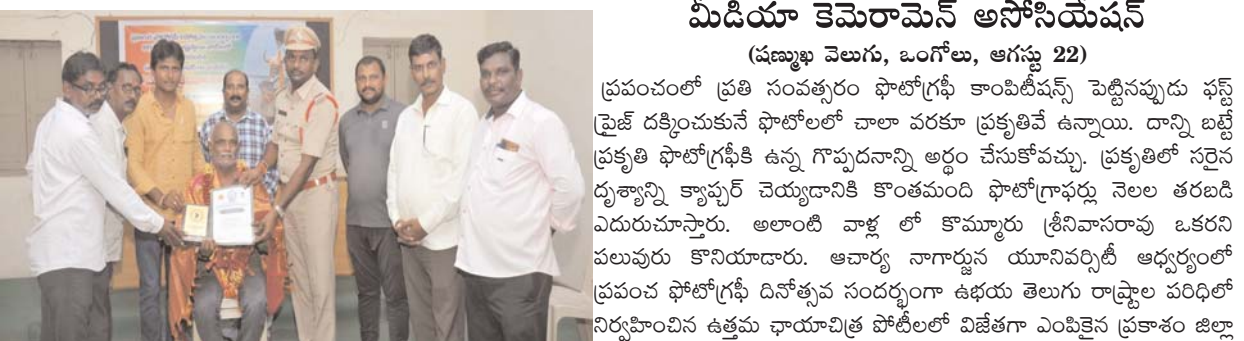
మీడియా కెమెరామెన్ అసోసియేషన్

(షణ్ముఖ వెలుగు, ఒంగోలు, ఆగస్టు 22)

ప్రపంచంలో ప్రతి సంవత్సరం ఫొటోగ్రఫీ కాంపిటీషన్స్ పెట్టినప్పుడు ఫస్ట్ ప్రైజ్ దక్కించుకునే ఫొటోలలో చాలా వరకూ ప్రకృతివే ఉన్నాయి. దాన్ని బట్టే ప్రకృతి ఫొటోగ్రఫీకి ఉన్న గొప్పదనాన్ని అర్థం చేసుకోవచ్చు. ప్రకృతిలో సరైన దృశ్యాన్ని క్యాప్చర్ చెయ్యడానికి కొంతమంది ఫొటోగ్రాఫర్లు నెలల తరబడి ఎదురుచూస్తారు. అలాంటి వాళ్ల లో కొమ్మూరు శ్రీనివాసరావు ఒకరని పలువురు కొనియాడారు. ఆచార్య నాగార్జున యూనివర్సిటీ ఆధ్వర్యంలో ప్రపంచ ఫోటోగ్రఫీ దినోత్సవ సందర్భంగా ఉభయ తెలుగు రాష్ట్రాల పరిధిలో నిర్వహించిన ఉత్తమ ఛాయాచిత్ర పోటీలలో విజేతగా ఎంపికైన ప్రకాశం జిల్లా